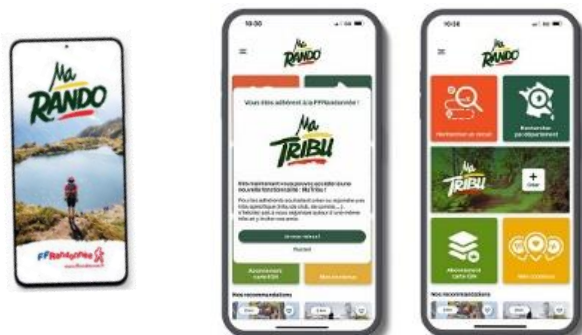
Ma RANDO

FFRandonnée

10:30

Ma RANDO

Vous êtes adhérent à la FFRandonnée !

Ma TRIBU

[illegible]

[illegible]

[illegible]

Abonnement carte IGN

Mes randonnées

Nos recommandations

10:38

Ma RANDO

Rechercher un circuit

Rechercher par département

Ma TRIBU

Créer

Abonnement carte IGN

Mes circuits

Nos recommandations